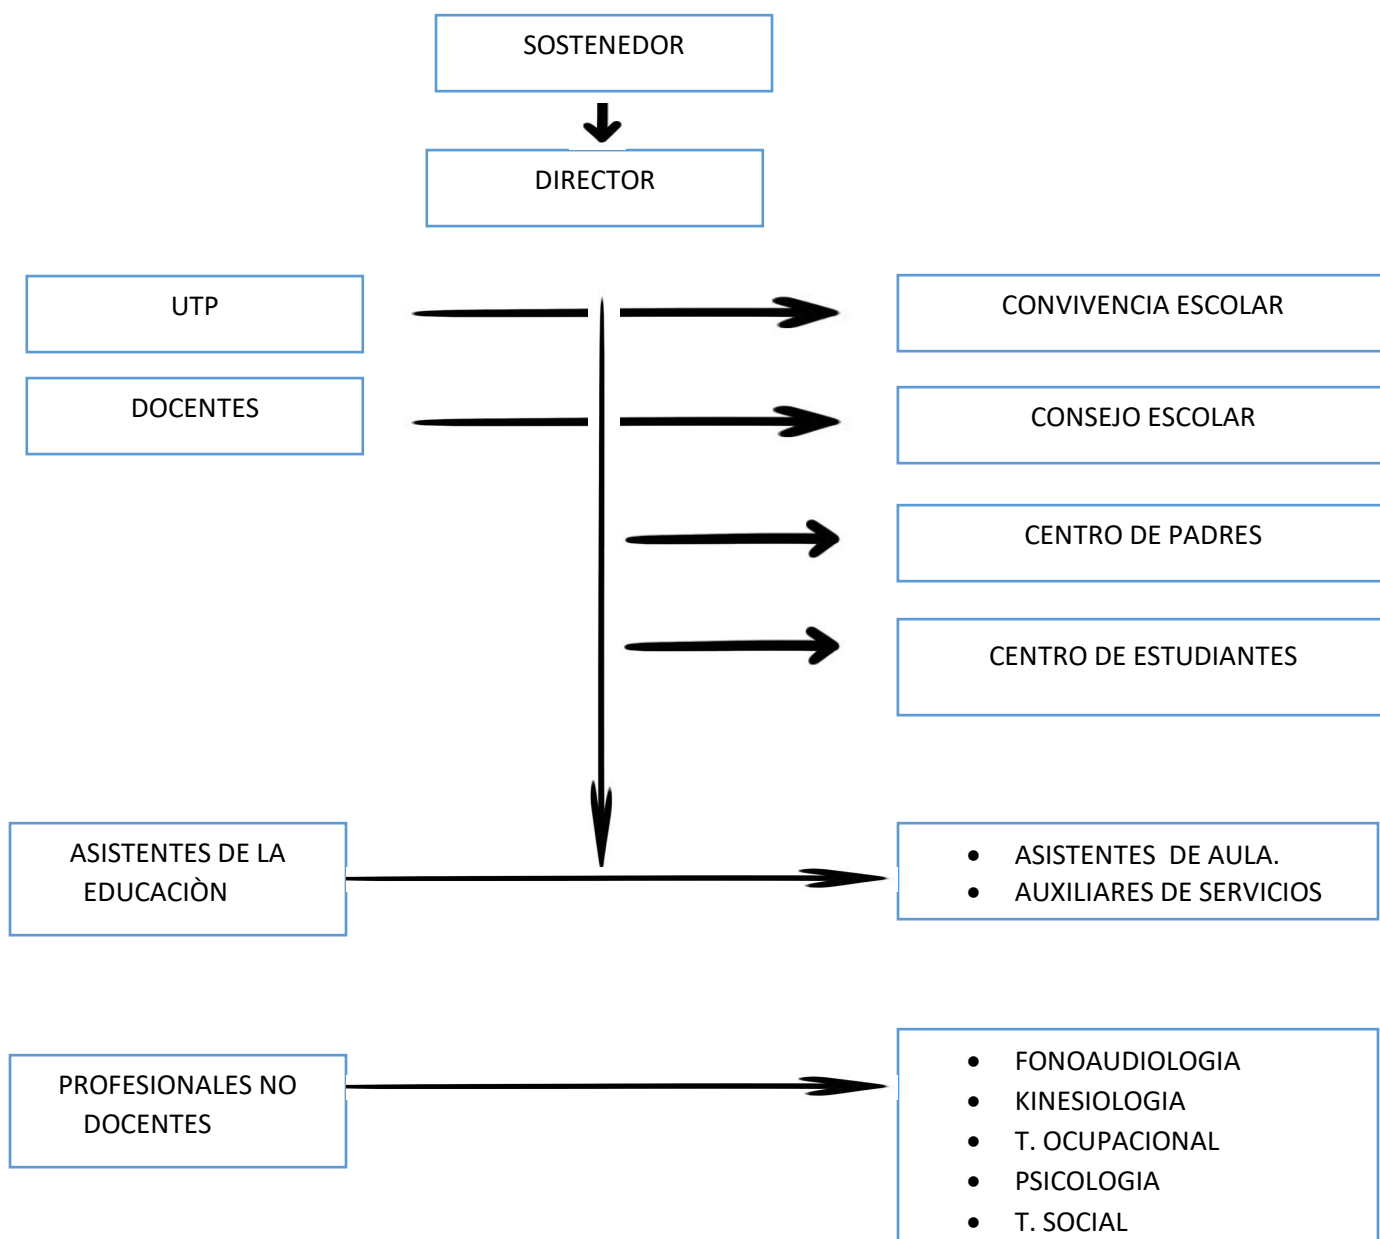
SOSTENEDOR

DIRECTOR

UTP

CONVIVENCIA ESCOLAR

DOCENTES

CONSEJO ESCOLAR

CENTRO DE PADRES

CENTRO DE ESTUDIANTES

ASISTENTES DE LA EDUCACIÒN

- ASISTENTES DE AULA.
- AUXILIARES DE SERVICIOS

PROFESIONALES NO DOCENTES

- FONOAUDIOLOGIA
- KINESIOLOGIA
- T. OCUPACIONAL
- PSICOLOGIA
- T. SOCIAL